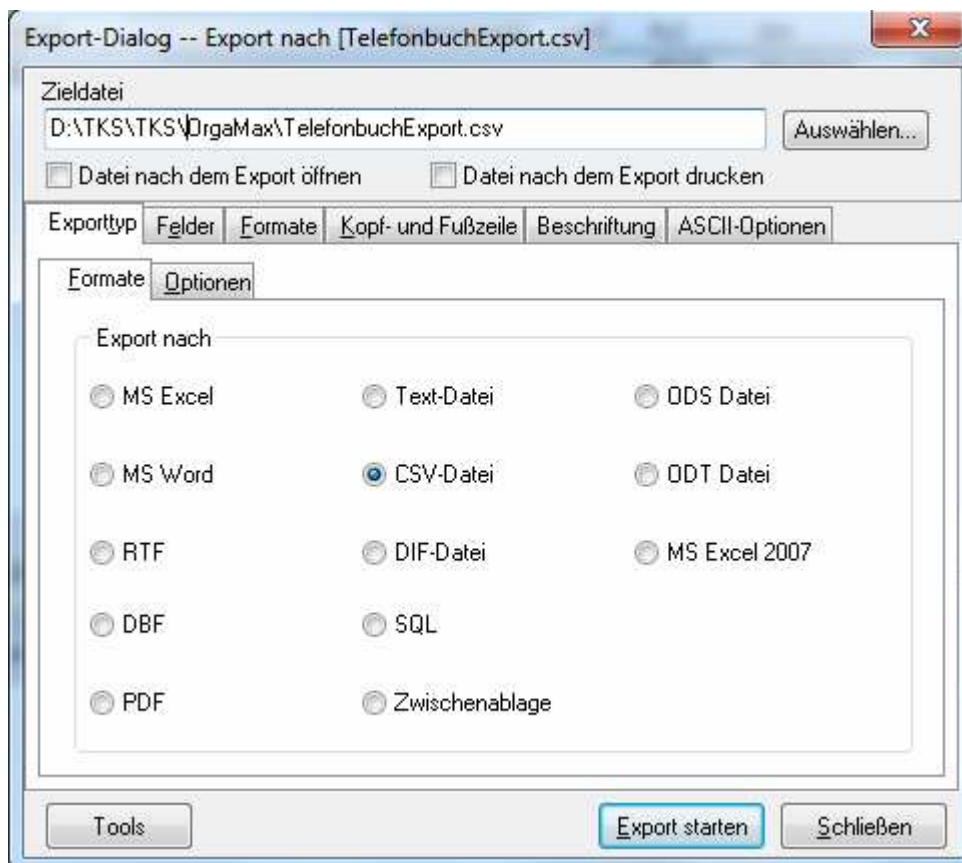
Export-Dialog -- Export nach [TelefonbuchExport.csv]

Zieldatei
D:\TKS\TKS\OrgaMax\TelefonbuchExport.csv
Auswählen...

Datei nach dem Export öffnen
Datei nach dem Export drucken

Exporttyp | Felder | Formate | Kopf- und Fußzeile | Beschriftung | ASCII-Optionen

Formate | Optionen

Export nach

MS Excel
Text-Datei
ODS Datei
MS Word
CSV-Datei
ODT Datei
RTF
DIF-Datei
MS Excel 2007
DBF
SQL
PDF
Zwischenablage

Tools
Export starten
Schließen